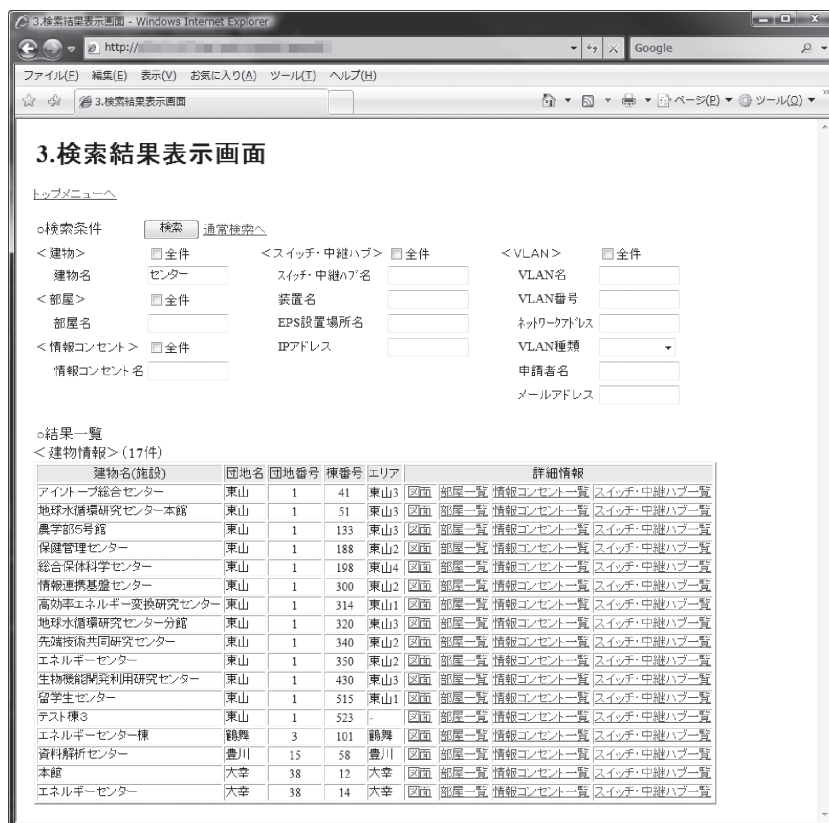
3.検索結果表示画面 - Windows Internet Explorer

http://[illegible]

Google

ファイル(F) 編集(E) 表示(V) お気に入り(A) ツール(T) ヘルプ(H)

3.検索結果表示画面

ページ(P) ツール(O)

3.検索結果表示画面

トップメニューへ

○検索条件 検索 通常検索へ

＜建物＞ 全件
建物名 センター
＜部屋＞ 全件
部屋名
＜情報コンセント＞ 全件
情報コンセント名

＜スイッチ・中継ハブ＞ 全件
スイッチ・中継ハブ名
装置名
EPS設置場所名
IPアドレス

＜VLAN＞ 全件
VLAN名
VLAN番号
ネットワークアドレス
VLAN種類
申請者名
メールアドレス

○結果一覧
＜建物情報＞(17件)

| 建物名(施設) | 団地名 | 団地番号 | 棟番号 | エリア | 詳細情報 | | | |
|---|---|---|---|---|---|---|---|---|
| アイソトープ総合センター | 東山 | 1 | 41 | 東山3 | 図面 | 部屋一覧 | 情報コンセント一覧 | スイッチ・中継ハブ一覧 |
| 地球水循環研究センター本館 | 東山 | 1 | 51 | 東山3 | 図面 | 部屋一覧 | 情報コンセント一覧 | スイッチ・中継ハブ一覧 |
| 農学部5号館 | 東山 | 1 | 133 | 東山3 | 図面 | 部屋一覧 | 情報コンセント一覧 | スイッチ・中継ハブ一覧 |
| 保健管理センター | 東山 | 1 | 188 | 東山2 | 図面 | 部屋一覧 | 情報コンセント一覧 | スイッチ・中継ハブ一覧 |
| 総合保体科学センター | 東山 | 1 | 198 | 東山4 | 図面 | 部屋一覧 | 情報コンセント一覧 | スイッチ・中継ハブ一覧 |
| 情報連携基盤センター | 東山 | 1 | 300 | 東山2 | 図面 | 部屋一覧 | 情報コンセント一覧 | スイッチ・中継ハブ一覧 |
| 高効率エネルギー変換研究センター | 東山 | 1 | 314 | 東山1 | 図面 | 部屋一覧 | 情報コンセント一覧 | スイッチ・中継ハブ一覧 |
| 地球水循環研究センター分館 | 東山 | 1 | 320 | 東山3 | 図面 | 部屋一覧 | 情報コンセント一覧 | スイッチ・中継ハブ一覧 |
| 先端技術共同研究センター | 東山 | 1 | 340 | 東山2 | 図面 | 部屋一覧 | 情報コンセント一覧 | スイッチ・中継ハブ一覧 |
| エネルギーセンター | 東山 | 1 | 350 | 東山2 | 図面 | 部屋一覧 | 情報コンセント一覧 | スイッチ・中継ハブ一覧 |
| 生物機能開発利用研究センター | 東山 | 1 | 430 | 東山3 | 図面 | 部屋一覧 | 情報コンセント一覧 | スイッチ・中継ハブ一覧 |
| 留学生センター | 東山 | 1 | 515 | 東山1 | 図面 | 部屋一覧 | 情報コンセント一覧 | スイッチ・中継ハブ一覧 |
| テスト棟3 | 東山 | 1 | 523 | - | 図面 | 部屋一覧 | 情報コンセント一覧 | スイッチ・中継ハブ一覧 |
| エネルギーセンター棟 | 鶴舞 | 3 | 101 | 鶴舞 | 図面 | 部屋一覧 | 情報コンセント一覧 | スイッチ・中継ハブ一覧 |
| 資料解析センター | 豊川 | 15 | 58 | 豊川 | 図面 | 部屋一覧 | 情報コンセント一覧 | スイッチ・中継ハブ一覧 |
| 本館 | 大幸 | 38 | 12 | 大幸 | 図面 | 部屋一覧 | 情報コンセント一覧 | スイッチ・中継ハブ一覧 |
| エネルギーセンター | 大幸 | 38 | 14 | 大幸 | 図面 | 部屋一覧 | 情報コンセント一覧 | スイッチ・中継ハブ一覧 |